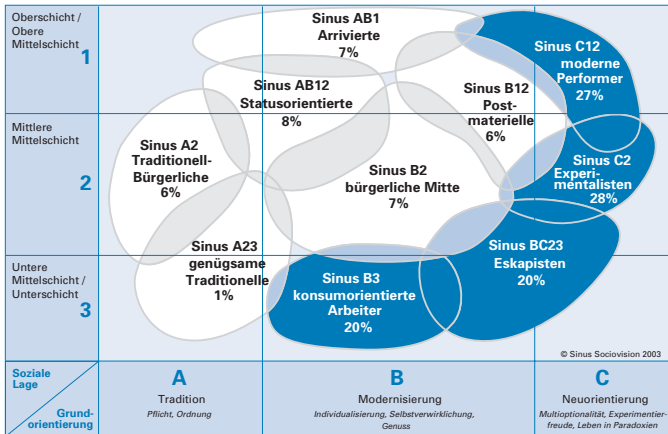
Oberschicht / Obere Mittelschicht
1

Mittlere Mittelschicht
2

Untere Mittelschicht / Unterschicht
3

Sinus AB1
Arrivierte
7%

Sinus C12
moderne
Performer
27%

Sinus AB12
Statusorientierte
8%

Sinus B12
Post-
materielle
6%

Sinus A2
Traditionell-
Bürgerliche
6%

Sinus B2
bürgerliche Mitte
7%

Sinus C2
Experi-
mentalisten
28%

Sinus A23
genügsame
Traditionelle
1%

Sinus BC23
Eskapisten
20%

Sinus B3
konsumorientierte
Arbeiter
20%

© Sinus Sociovision 2003

Soziale Lage

Grund-
orientierung

A
Tradition
Pflicht, Ordnung

B
Modernisierung
Individualisierung, Selbstverwirklichung, Genuss

C
Neuorientierung
Multioptionalität, Experimentierfreude, Leben in Paradoxien